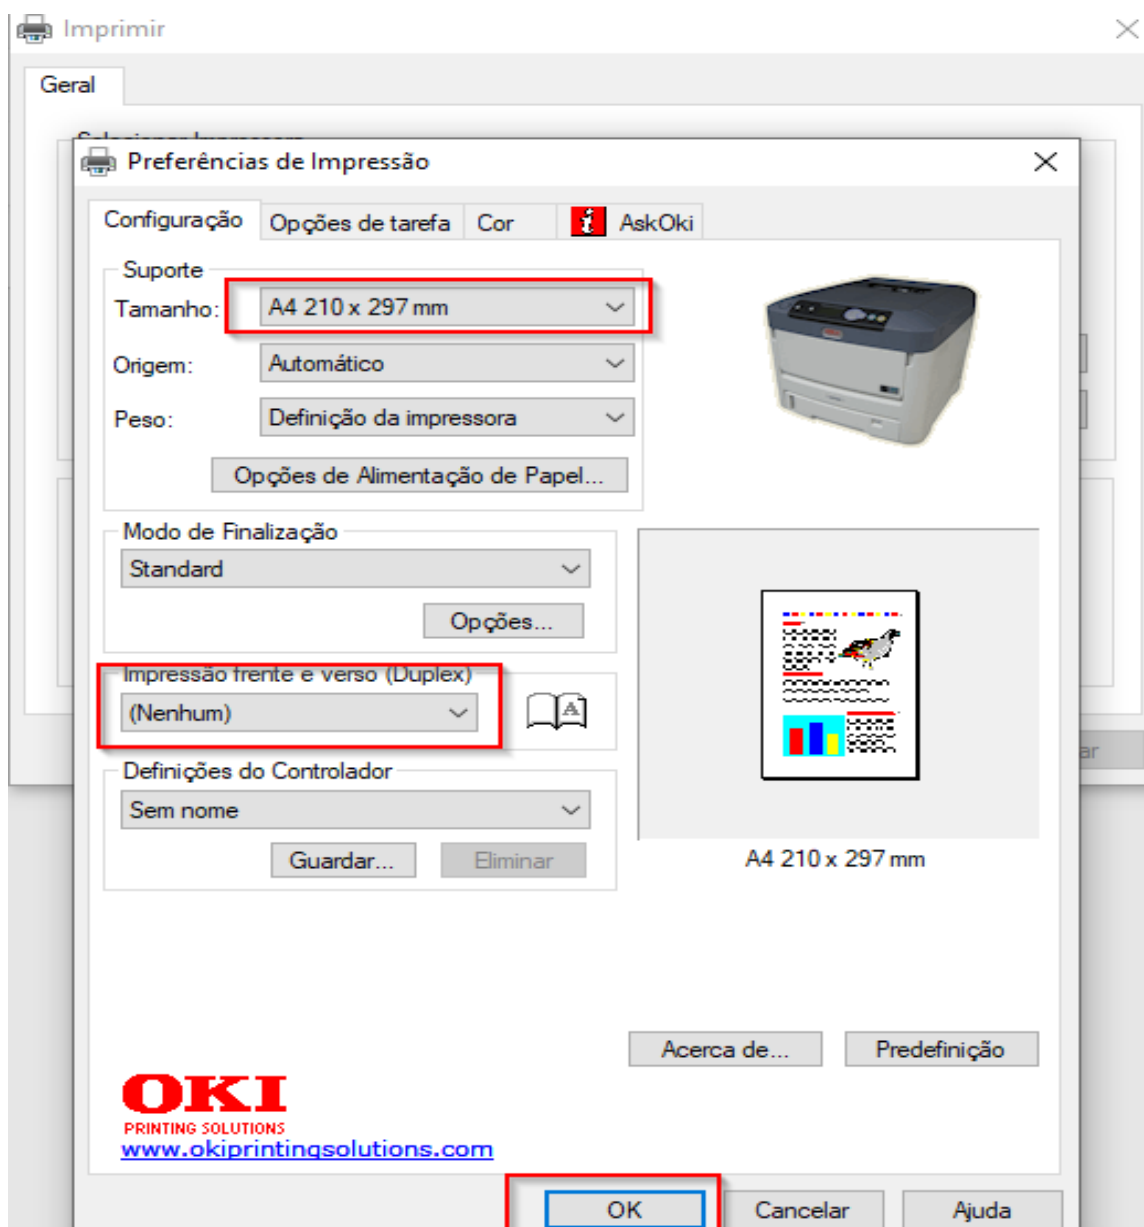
Imprimir

Geral

Preferências de Impressão

Configuração | Opções de tarefa | Cor | AskOki

Suporte
Tamanho: A4 210 x 297 mm
Origem: Automático
Peso: Definição da impressora
Opções de Alimentação de Papel...

Modo de Finalização
Standard
Opções...

Impressão frente e verso (Duplex)
(Nenhum)

Definições do Controlador
Sem nome
Guardar... Eliminar

A4 210 x 297 mm

Acerca de... Predefinição

OKI
PRINTING SOLUTIONS
www.okiprintingsolutions.com

OK Cancelar Ajuda